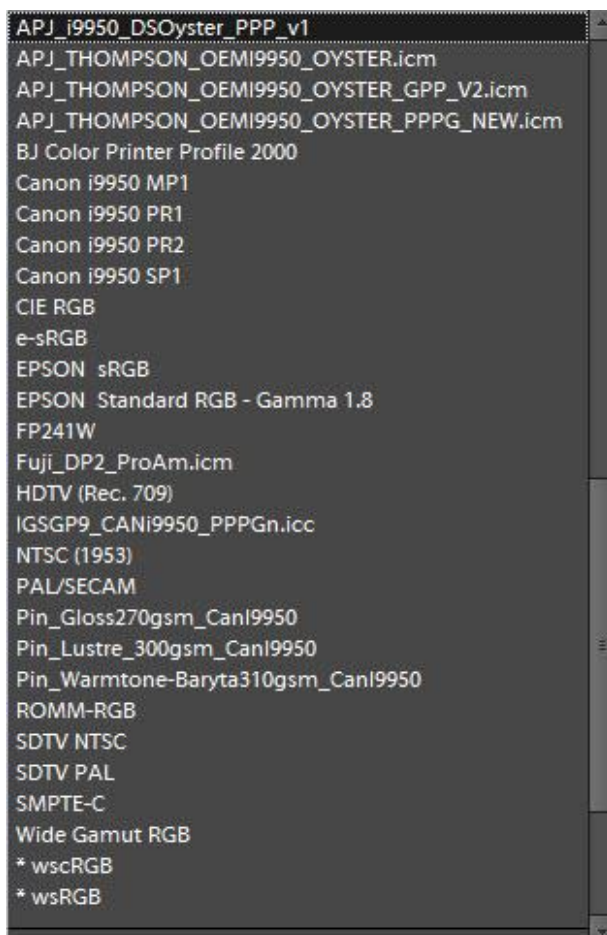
APJ_i9950_DSOyster_PPP_v1
APJ_THOMPSON_OEMI9950_OYSTER.icm
APJ_THOMPSON_OEMI9950_OYSTER_GPP_V2.icm
APJ_THOMPSON_OEMI9950_OYSTER_PPPG_NEW.icm
BJ Color Printer Profile 2000
Canon i9950 MP1
Canon i9950 PR1
Canon i9950 PR2
Canon i9950 SP1
CIE RGB
e-sRGB
EPSON sRGB
EPSON Standard RGB - Gamma 1.8
FP241W
Fuji_DP2_ProAm.icm
HDTV (Rec. 709)
IGSGP9_CANi9950_PPPGn.icc
NTSC (1953)
PAL/SECAM
Pin_Gloss270gsm_CanI9950
Pin_Lustre_300gsm_CanI9950
Pin_Warmtone-Baryta310gsm_CanI9950
ROMM-RGB
SDTV NTSC
SDTV PAL
SMPTE-C
Wide Gamut RGB
* wscRGB
* wsRGB